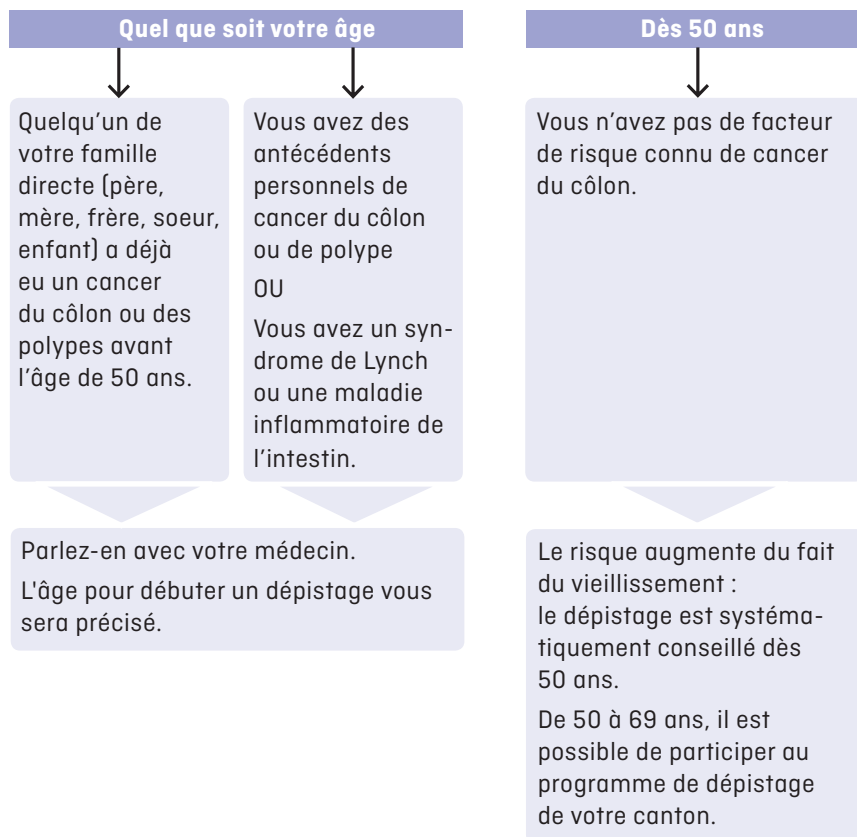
Quel que soit votre âge

Quelqu'un de votre famille directe (père, mère, frère, soeur, enfant) a déjà eu un cancer du côlon ou des polypes avant l'âge de 50 ans.

Vous avez des antécédents personnels de cancer du côlon ou de polype

OU

Vous avez un syndrome de Lynch ou une maladie inflammatoire de l'intestin.

Parlez-en avec votre médecin.

L'âge pour débuter un dépistage vous sera précisé.

Dès 50 ans

Vous n'avez pas de facteur de risque connu de cancer du côlon.

Le risque augmente du fait du vieillissement : le dépistage est systématiquement conseillé dès 50 ans.

De 50 à 69 ans, il est possible de participer au programme de dépistage de votre canton.